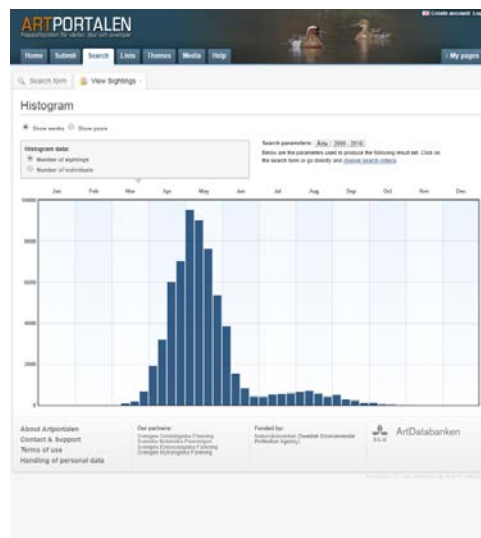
ARTPORTALEN
Rapportsystem för växter, djur och svampar

Create account Log

Home Submit Search Lists Themes Media Help

My pages

Search form View Sightings

Histogram

Show weeks Show years

Histogram data:
Number of sightings
Number of individuals

Search parameters: Anta 2000 - 2010
Below are the parameters used to produce the following result set. Click on the search form or go directly and change search criteria

Jan Feb Mar Apr May Jun Jul Aug Sep Oct Nov Dec

10000
8000
6000
4000
2000
0

About Artportalen
Contact & Support
Terms of use
Handling of personal data

Our partners:
Sveriges Ornitologiska Förening
Svenska Botaniska Föreningen
Sveriges Entomologiska Förening
Sveriges Mykologiska Förening

Funded by:
Naturvårdsverket (Swedish Environmental Protection Agency)

SLU

ArtDatabanken

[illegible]